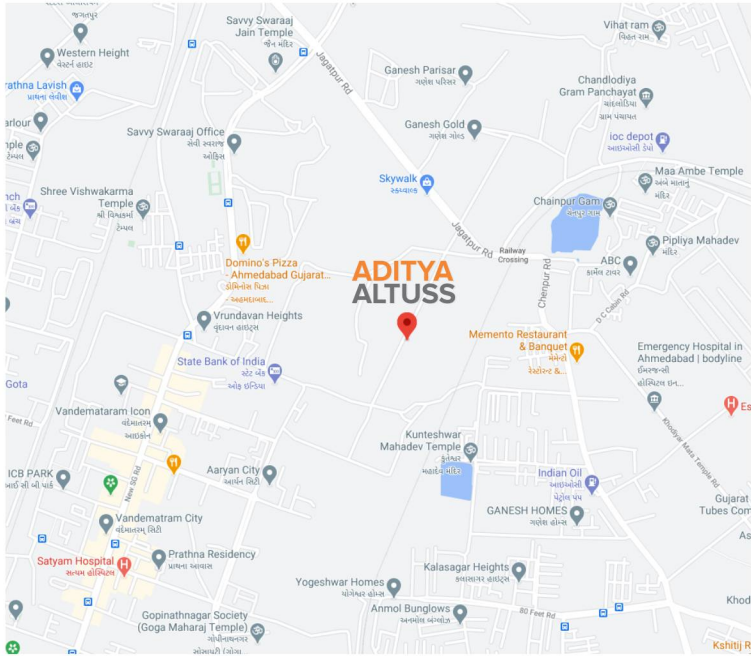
જગતપુર
Western Height
વેસ્ટર્ન હાઇટ
Savvy Swaraaj Jain Temple
જૈન મંદિર
Jagatpur Rd
Vihat ram
વિહત રામ
rathna Lavish
પ્રાથના લેવીશ
Ganesh Parisar
ગણેશ પરિસર
Chandlodiya Gram Panchayat
ચાંદલોડિયા ગ્રામ પંચાયત
arlour
Savvy Swaraaj Office
સેવી સ્વરાજ ઓફિસ
Ganesh Gold
ગણેશ ગોલ્ડ
ioc depot
આઇઓસી ડેપો
Maa Ambe Temple
અંબે માતાનું મંદિર
Shree Vishwakarma Temple
શ્રી વિશ્વકર્મા ટેમ્પલ
Skywalk
સ્કાયવોક
Chainpur Gam
ચેનપુર ગામ
Jagatpur Rd
Railway Crossing
Pipliya Mahadev
મંદિર
ABC
Domino's Pizza - Ahmedabad Gujarat...
ડોમિનોઝ પિઝા - અમદાવાદ...
ADITYA
ALTUSS
Chenpur Rd
D C Cabin Rd
Vrundavan Heights
વૃંદાવન હાઇટ્સ
Memento Restaurant & Banquet
મેમેન્ટો રેસ્ટોરન્ટ &...
Emergency Hospital in Ahmedabad | bodyline
હોસ્પિટલ ઇન...
State Bank of India
સ્ટેટ બેંક ઓફ ઇન્ડિયા
Gota
Es
Vandemataram Icon
વંદેમાતરમ આઇકોન
Feet Rd
Kunteshwar Mahadev Temple
મહાદેવ મંદિર
Khodiyar Mata Temple Rd
ICB PARK
આઈ સી બી પાર્ક
Aaryan City
આર્યન સિટી
Indian Oil
આઇઓસી પેટ્રોલ પંપ
Gujarat Tubes Com
New SG Rd
Vandematram City
વંદેમાતરમ સિટી
GANESH HOMES
ગણેશ હોમ્સ
Satyam Hospital
સત્યમ હોસ્પિટલ
Prathna Residency
પ્રાથના આવાસ
Kalasagar Heights
કલાસાગર હાઇટ્સ
As
Yogeshwar Homes
યોગેશ્વર હોમ્સ
Anmol Bunglows
અનમોલ બંગ્લોઝ
80 Feet Rd
Khod
Gopinathnagar Society (Goga Maharaj Temple)
ગોપીનાથનગર
Kshitij R